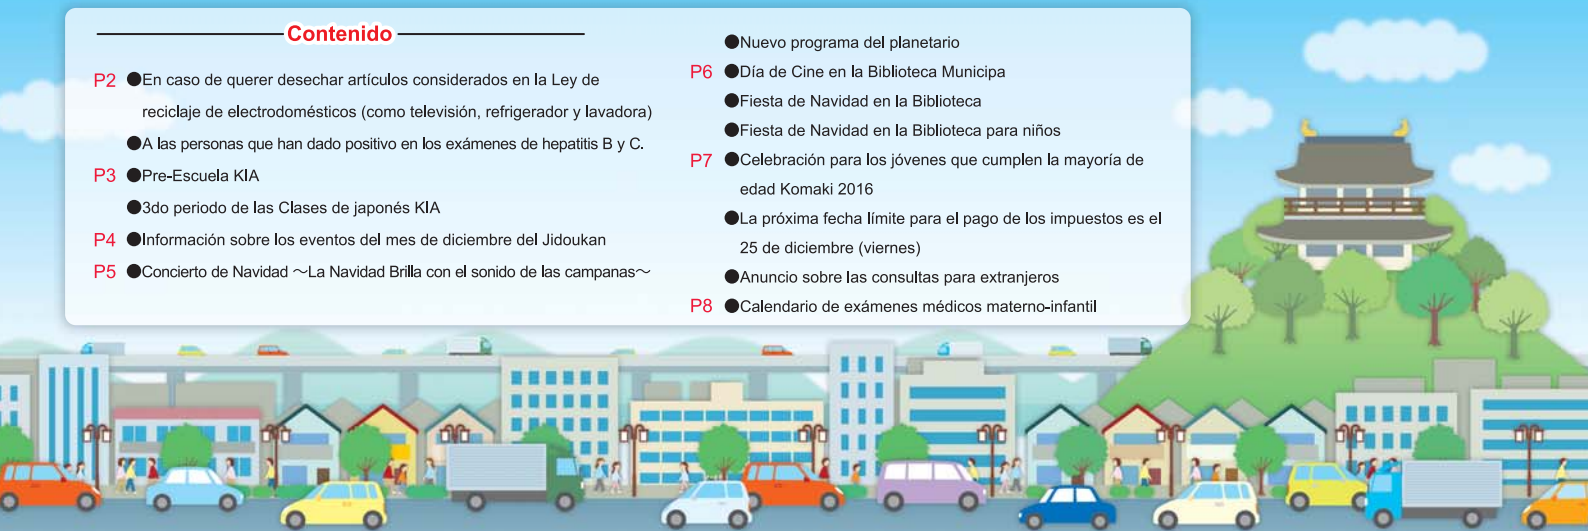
Contenido

P2 ●En caso de querer desechar artículos considerados en la Ley de reciclaje de electrodomésticos (como televisión, refrigerador y lavadora)

●A las personas que han dado positivo en los exámenes de hepatitis B y C.

P3 ●Pre-Escuela KIA

●3do periodo de las Clases de japonés KIA

P4 ●Información sobre los eventos del mes de diciembre del Jidoukan

P5 ●Concierto de Navidad ～La Navidad Brilla con el sonido de las campanas～

●Nuevo programa del planetario

P6 ●Día de Cine en la Biblioteca Municipa

●Fiesta de Navidad en la Biblioteca

●Fiesta de Navidad en la Biblioteca para niños

P7 ●Celebración para los jóvenes que cumplen la mayoría de edad Komaki 2016

●La próxima fecha límite para el pago de los impuestos es el 25 de diciembre (viernes)

●Anuncio sobre las consultas para extranjeros

P8 ●Calendario de exámenes médicos materno-infantil